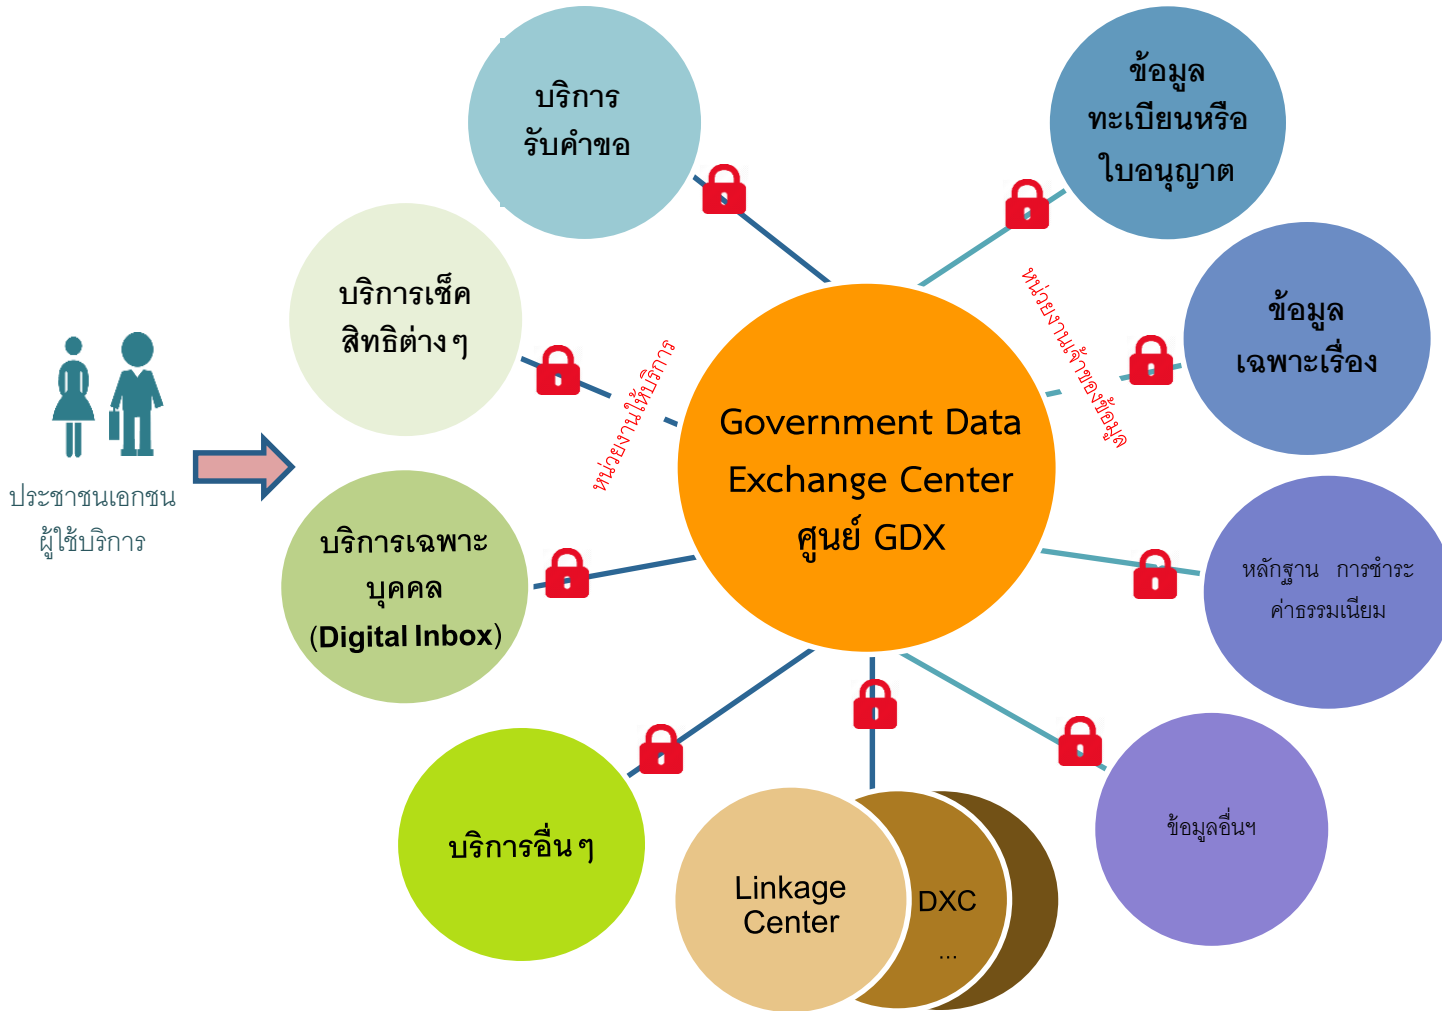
บริการ
รับคำขอ

ข้อมูล
ทะเบียนหรือ
ใบอนุญาต

บริการเช็ค
สิทธิต่างๆ

ข้อมูล
เฉพาะเรื่อง

หน่วยงานเจ้าของข้อมูล

หน่วยงานให้บริการ

ประชาชนเอกชน
ผู้ใช้บริการ

Government Data
Exchange Center
ศูนย์ GDX

บริการเฉพาะ
บุคคล
(Digital Inbox)

หลักฐาน การชำระ
ค่าธรรมเนียม

บริการอื่นๆ

Linkage
Center

DXC
...

ข้อมูลอื่นฯ